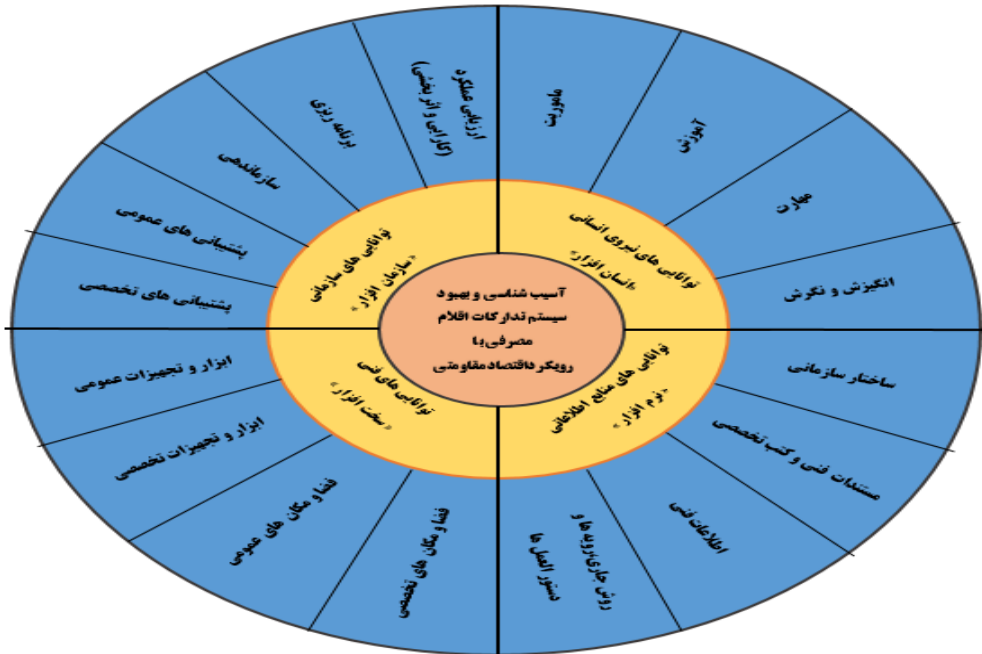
آسیب شناسی و بهبود سیستم تدارکات اقلام مصرفی با رویکرد اقتصاد مقاومتی

توانایی های نیروی انسانی «انسان افزار»

توانایی های منابع اطلاعاتی «نرم افزار»

توانایی های فنی «سخت افزار»

توانایی های سازمانی «سازمان افزار»

ماموریت

آموزش

مهارت

انگیزش و نگرش

ساختار سازمانی

مستندات فنی و کتب تخصصی

اطلاعات فنی

روش جاری/رویه ها و دستور العمل ها

فضا و مکان های تخصصی

فضا و مکان های عمومی

ابزار و تجهیزات تخصصی

ابزار و تجهیزات عمومی

پشتیبانی های تخصصی

پشتیبانی های عمومی

سازماندهی

برنامه ریزی

ارزیابی عملکرد (کارایی و اثربخشی)